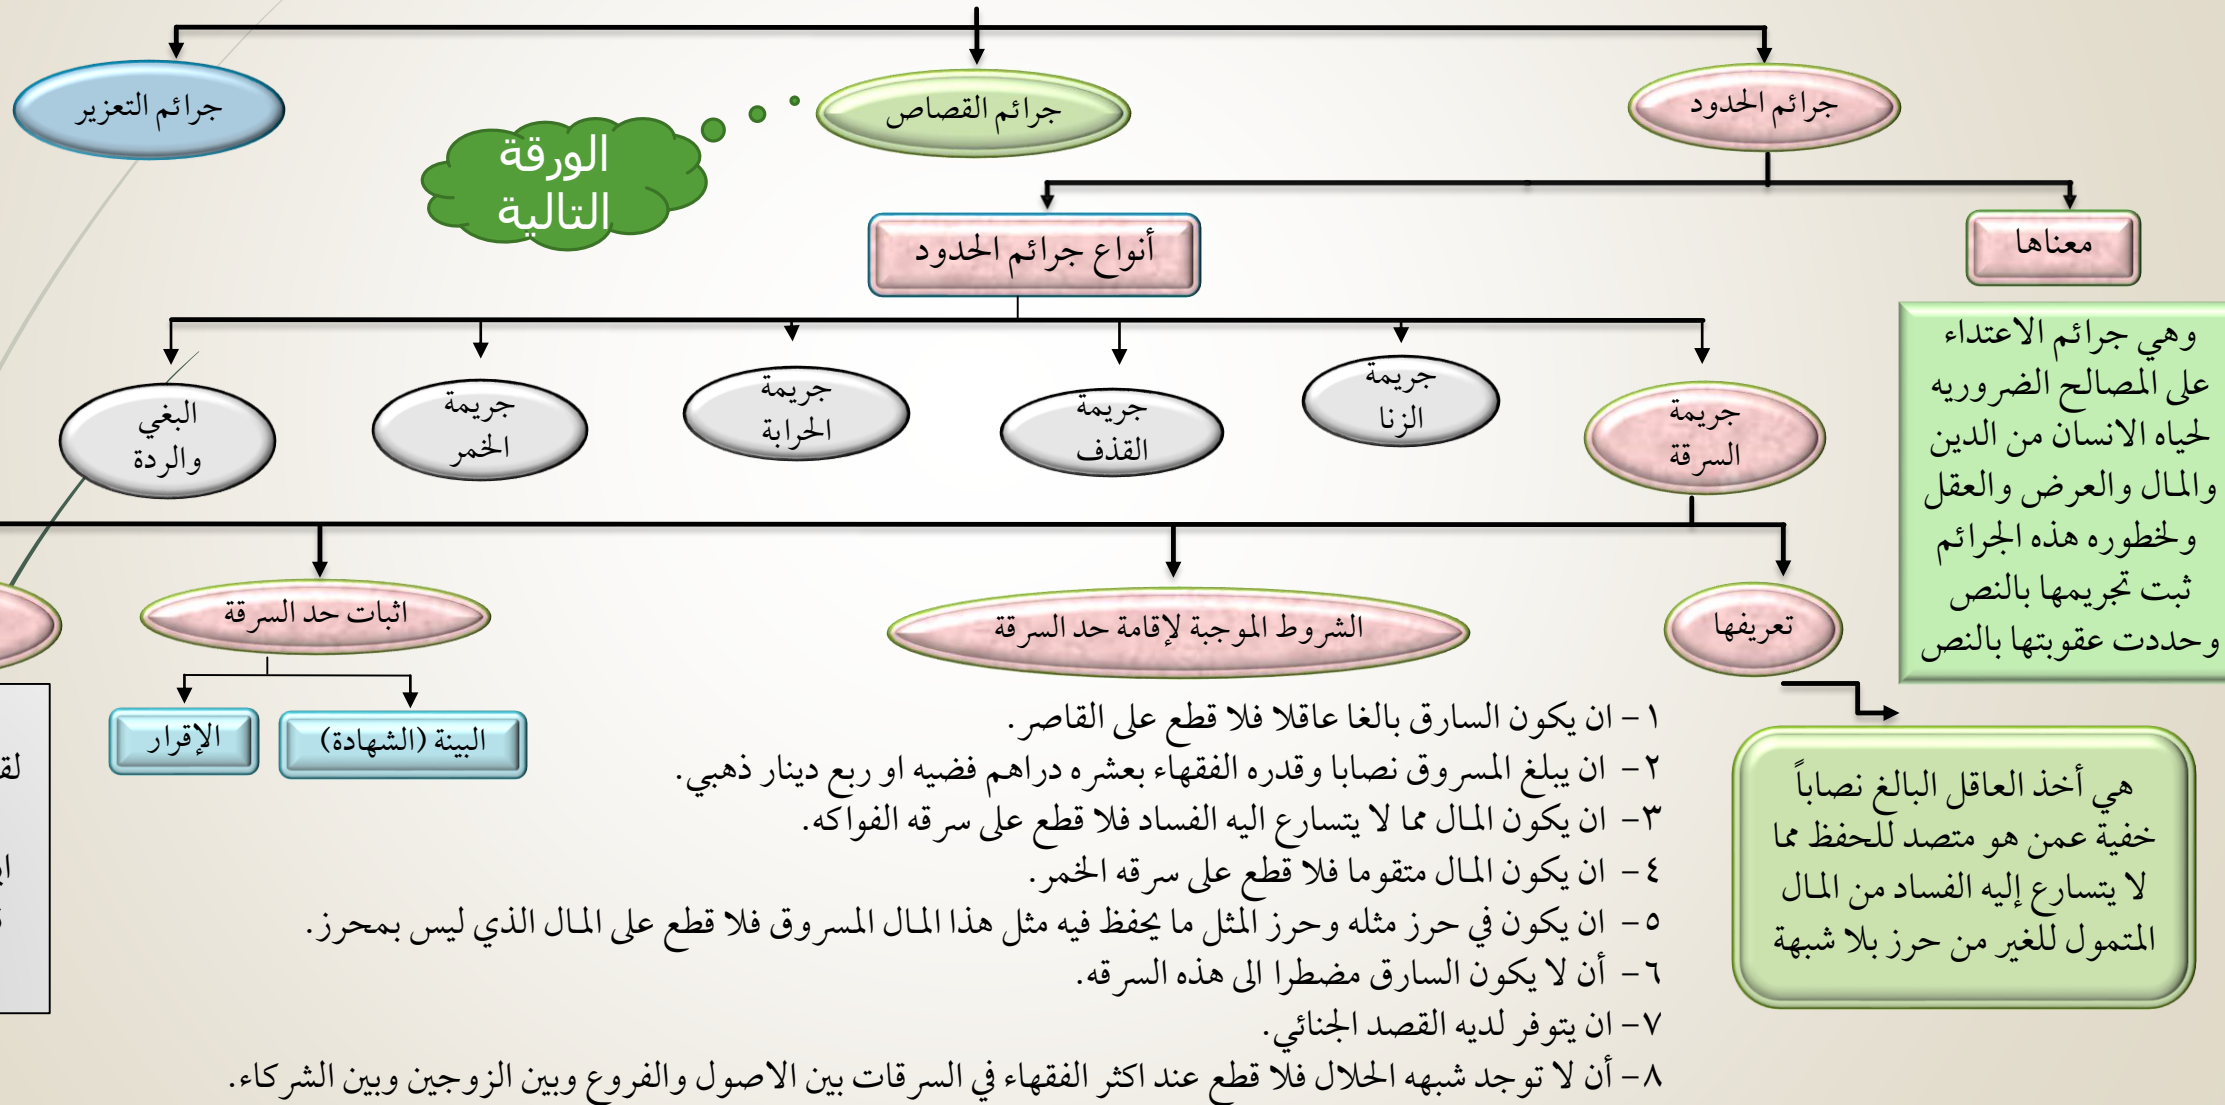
جرائم الحدود

جرائم القصاص

جرائم التعزير

الورقة التالية

معناها

وهي جرائم الاعتداء على المصالح الضروريه لحياه الانسان من الدين والمال والعرض والعقل ولخطوره هذه الجرائم ثبت تجريمها بالنص وحددت عقوبتها بالنص

أنواع جرائم الحدود

جريمة السرقة

جريمة الزنا

جريمة القذف

جريمة الحرابة

جريمة الخمر

البغي والردة

تعريفها

الشروط الموجبة لإقامة حد السرقة

اثبات حد السرقة

البينة (الشهادة)

الإقرار

هي أخذ العاقل البالغ نصاباً خفية عمن هو متصد للحفظ مما لا يتسارع إليه الفساد من المال المتمول للغير من حرز بلا شبهة

١ – ان يكون السارق بالغا عاقلا فلا قطع على القاصر.
٢– ان يبلغ المسروق نصابا وقدره الفقهاء بعشره دراهم فضيه او ربع دينار ذهبي.
٣– ان يكون المال مما لا يتسارع اليه الفساد فلا قطع على سرقه الفواكه.
٤ – ان يكون المال متقوما فلا قطع على سرقه الخمر.
٥– ان يكون في حرز مثله وحرز المثل ما يحفظ فيه مثل هذا المال المسروق فلا قطع على المال الذي ليس بمحرز.
٦– أن لا يكون السارق مضطرا الى هذه السرقه.
٧– ان يتوفر لديه القصد الجنائي.
٨– أن لا توجد شبهه الحلال فلا قطع عند اكثر الفقهاء في السرقات بين الاصول والفروع وبين الزوجين وبين الشركاء.

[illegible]